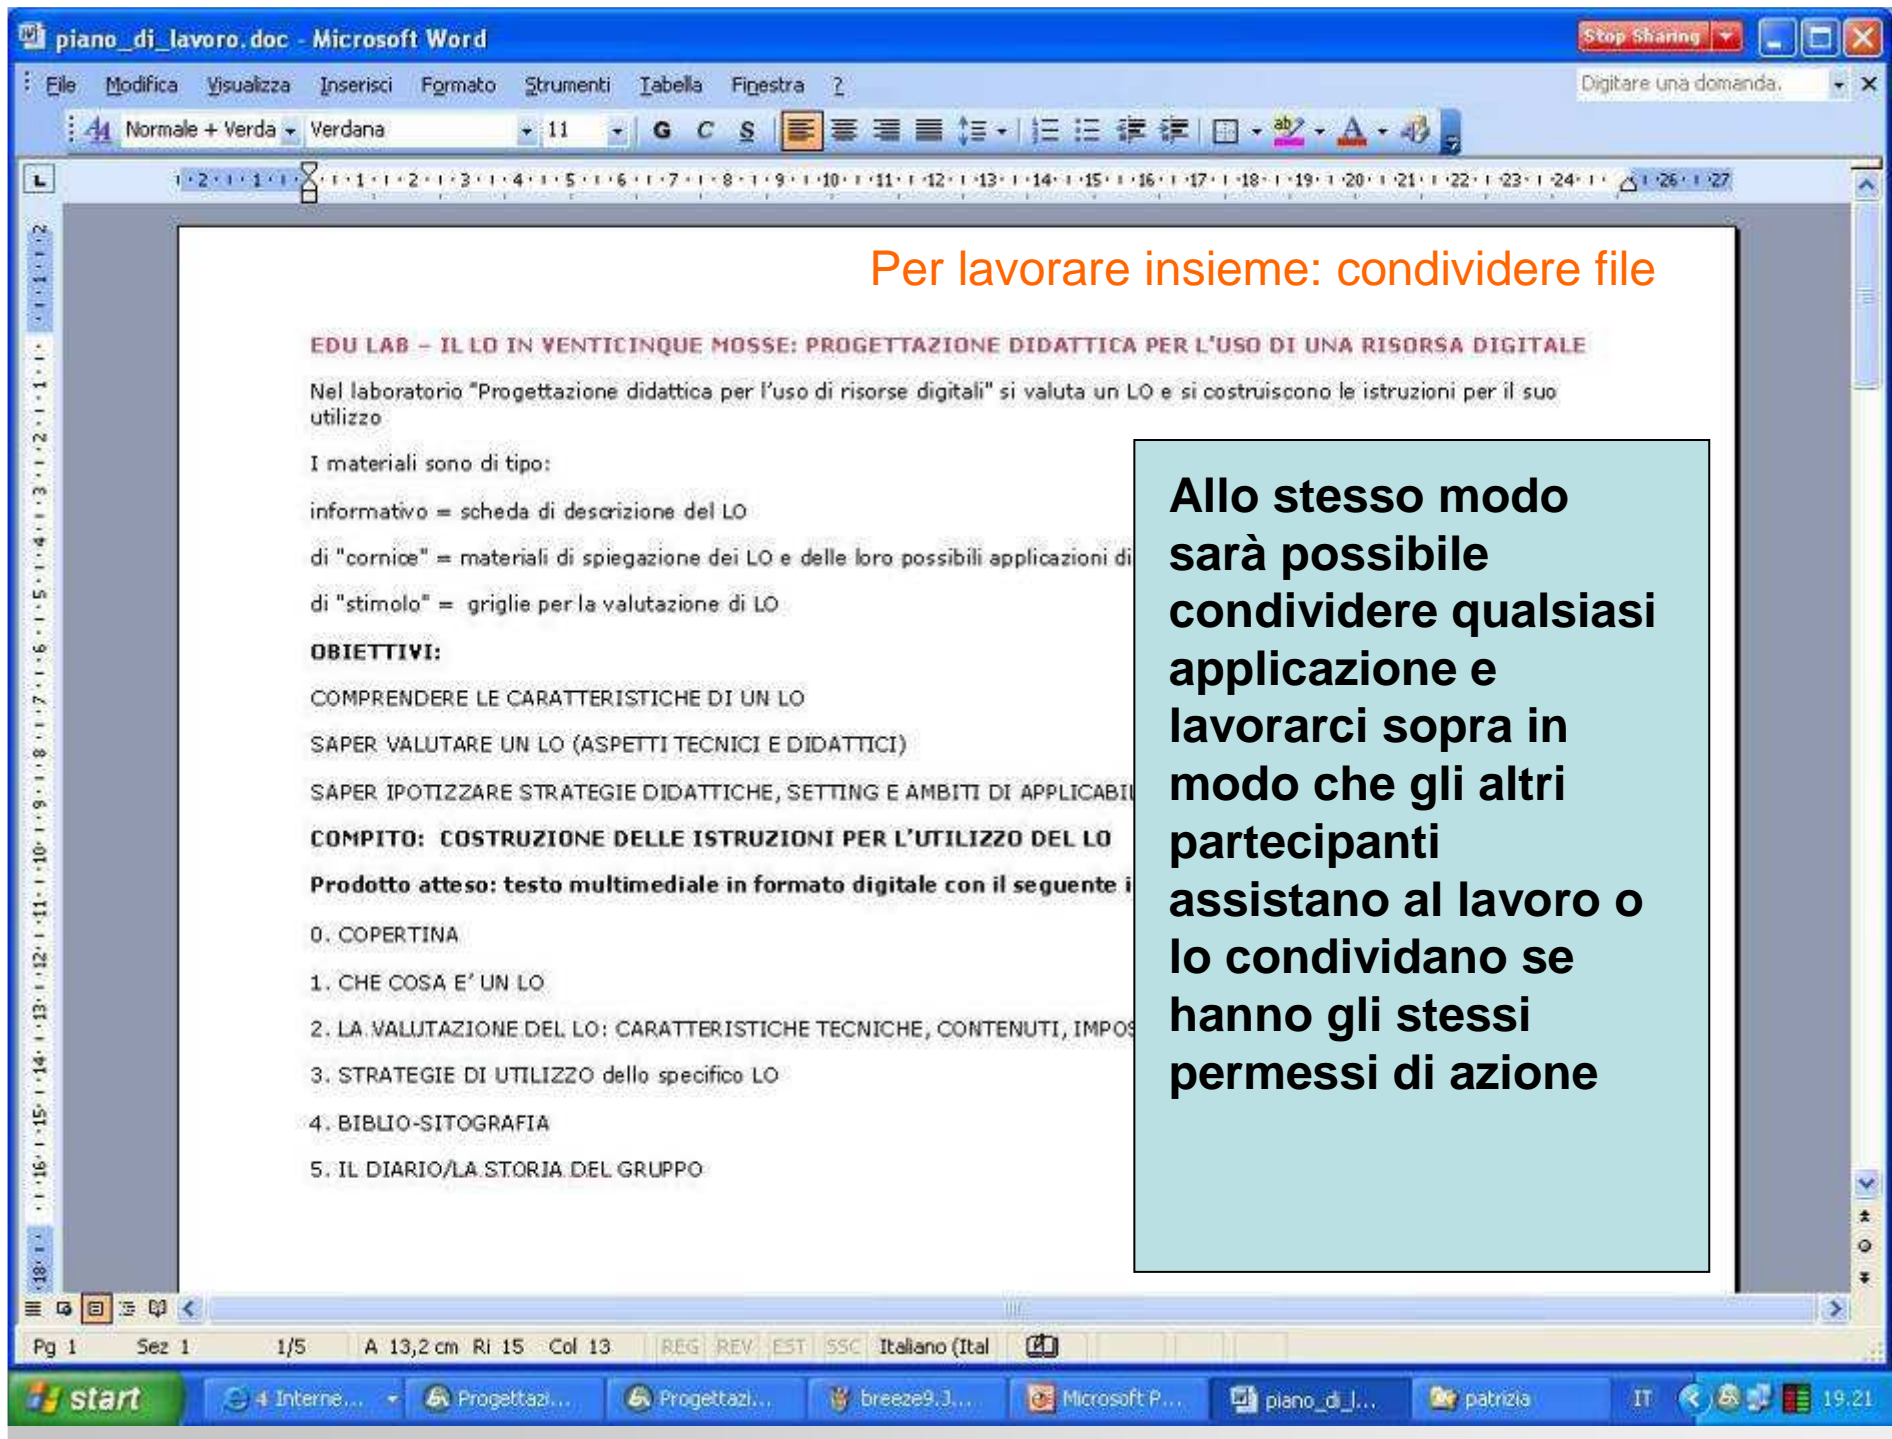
piano_di_lavoro.doc - Microsoft Word

Stop Sharing

File Modifica Visualizza Inserisci Formato Strumenti Tabella Finestra ?

Digitare una domanda.

Normale + Verda Verdana 11 G C S

Per lavorare insieme: condividere file

EDU LAB – IL LO IN VENTICINQUE MOSSE: PROGETTAZIONE DIDATTICA PER L'USO DI UNA RISORSA DIGITALE

Nel laboratorio "Progettazione didattica per l'uso di risorse digitali" si valuta un LO e si costruiscono le istruzioni per il suo utilizzo

I materiali sono di tipo:

informativo = scheda di descrizione del LO

di "cornice" = materiali di spiegazione dei LO e delle loro possibili applicazioni di

di "stimolo" = griglie per la valutazione di LO

OBIETTIVI:

COMPRENDERE LE CARATTERISTICHE DI UN LO

SAPER VALUTARE UN LO (ASPETTI TECNICI E DIDATTICI)

SAPER IPOTIZZARE STRATEGIE DIDATTICHE, SETTING E AMBITI DI APPLICABI

COMPITO: COSTRUZIONE DELLE ISTRUZIONI PER L'UTILIZZO DEL LO

Prodotto atteso: testo multimediale in formato digitale con il seguente i

0. COPERTINA

1. CHE COSA E' UN LO

2. LA VALUTAZIONE DEL LO: CARATTERISTICHE TECNICHE, CONTENUTI, IMPO

3. STRATEGIE DI UTILIZZO dello specifico LO

4. BIBLIO-SITOGRAFIA

5. IL DIARIO/LA STORIA DEL GRUPPO

Allo stesso modo sarà possibile condividere qualsiasi applicazione e lavorarci sopra in modo che gli altri partecipanti assistano al lavoro o lo condividano se hanno gli stessi permessi di azione

Pg 1 Sez 1 1/5 A 13,2 cm Ri 15 Col 13 REG REV EST SSC Italiano (Ital

start 4 Interne... Progettazi... Progettazi... breeze9.3... Microsoft P... piano_di_l... patrizia IT 19.21